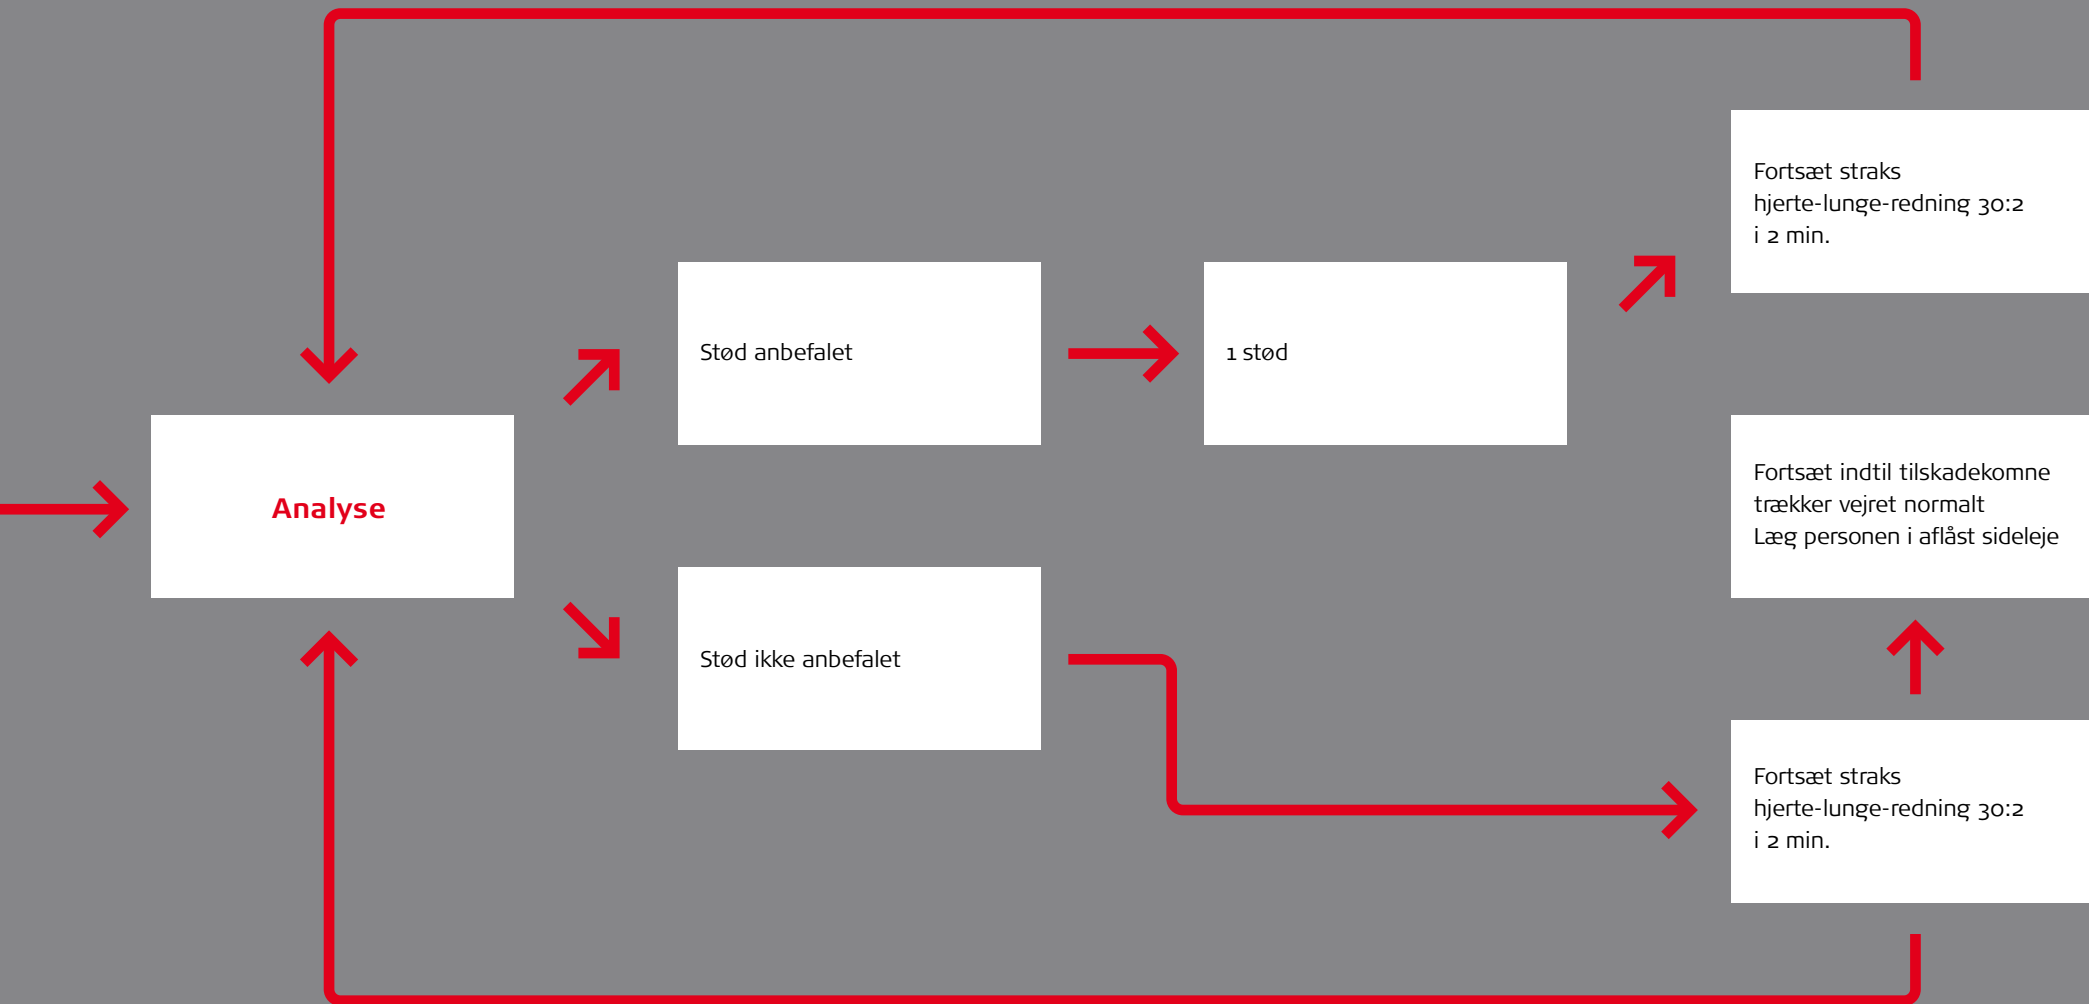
Analyse

Stød anbefalet

1 stød

Fortsæt straks hjerte-lunge-redning 30:2 i 2 min.

Stød ikke anbefalet

Fortsæt straks hjerte-lunge-redning 30:2 i 2 min.

Fortsæt indtil tilskadekomne trækker vejret normalt
Læg personen i aflåst sideleje